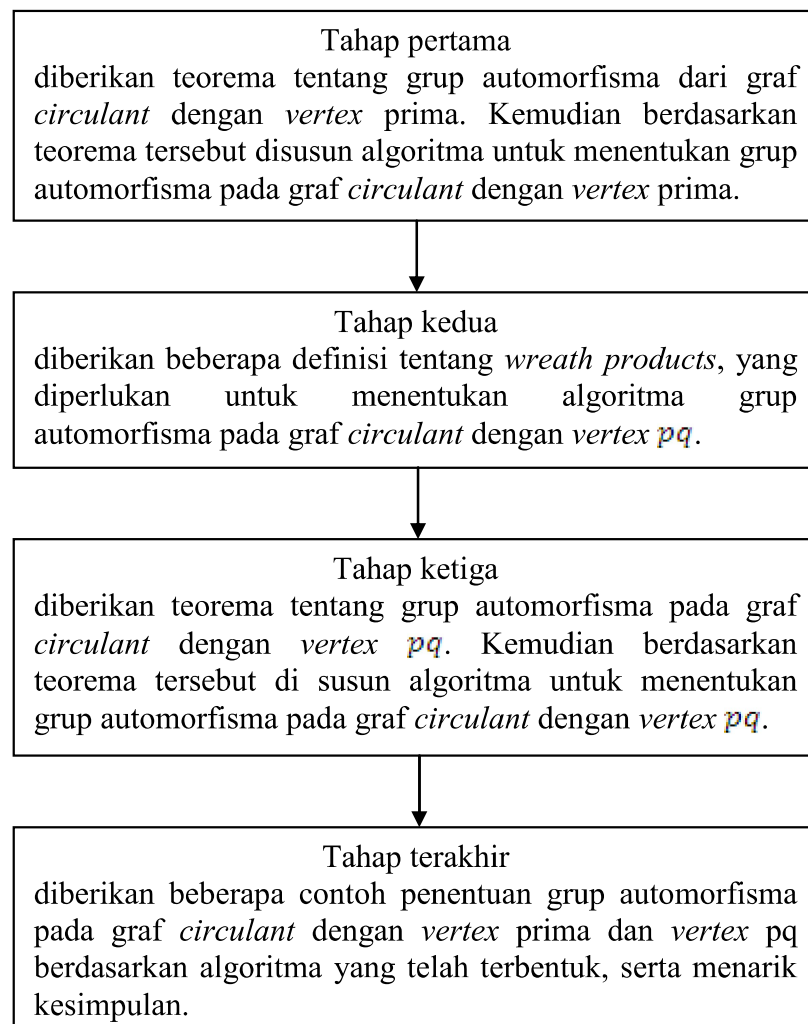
Tahap pertama
diberikan teorema tentang grup automorfisma dari graf circulant dengan vertex prima. Kemudian berdasarkan teorema tersebut disusun algoritma untuk menentukan grup automorfisma pada graf circulant dengan vertex prima.

Tahap kedua
diberikan beberapa definisi tentang wreath products, yang diperlukan untuk menentukan algoritma grup automorfisma pada graf circulant dengan vertex $pq$.

Tahap ketiga
diberikan teorema tentang grup automorfisma pada graf circulant dengan vertex $pq$. Kemudian berdasarkan teorema tersebut di susun algoritma untuk menentukan grup automorfisma pada graf circulant dengan vertex $pq$.

Tahap terakhir
diberikan beberapa contoh penentuan grup automorfisma pada graf circulant dengan vertex prima dan vertex pq berdasarkan algoritma yang telah terbentuk, serta menarik kesimpulan.